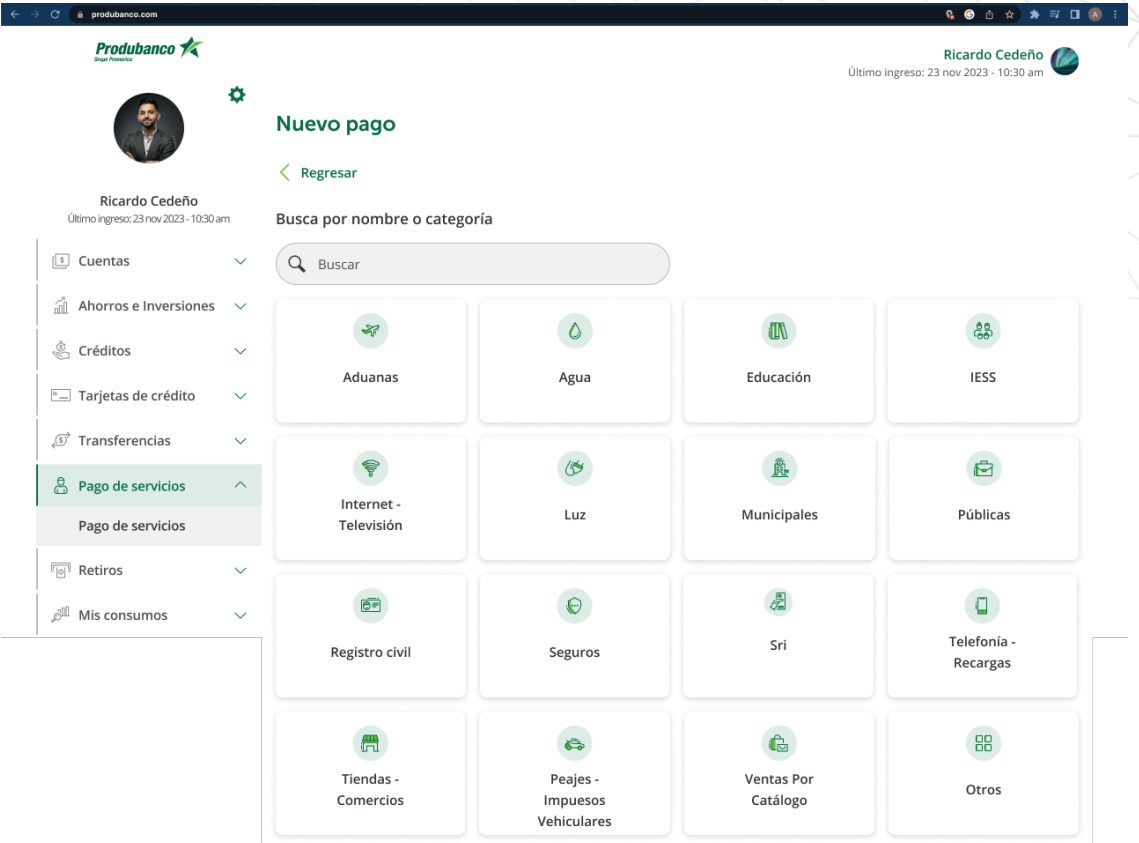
produbanco.com

Produbanco
Grupo Promerica

Ricardo Cedeño
Último ingreso: 23 nov 2023 - 10:30 am

Ricardo Cedeño
Último ingreso: 23 nov 2023 - 10:30 am

Cuentas
Ahorros e Inversiones
Créditos
Tarjetas de crédito
Transferencias
Pago de servicios
Pago de servicios
Retiros
Mis consumos

Nuevo pago

Regresar

Busca por nombre o categoría

Buscar

| Aduanas | Agua | Educación | IESS |
|---|---|---|---|
| Internet - Televisión | Luz | Municipales | Públicas |
| Registro civil | Seguros | Sri | Telefonía - Recargas |
| Tiendas - Comercios | Peajes - Impuestos Vehiculares | Ventas Por Catálogo | Otros |